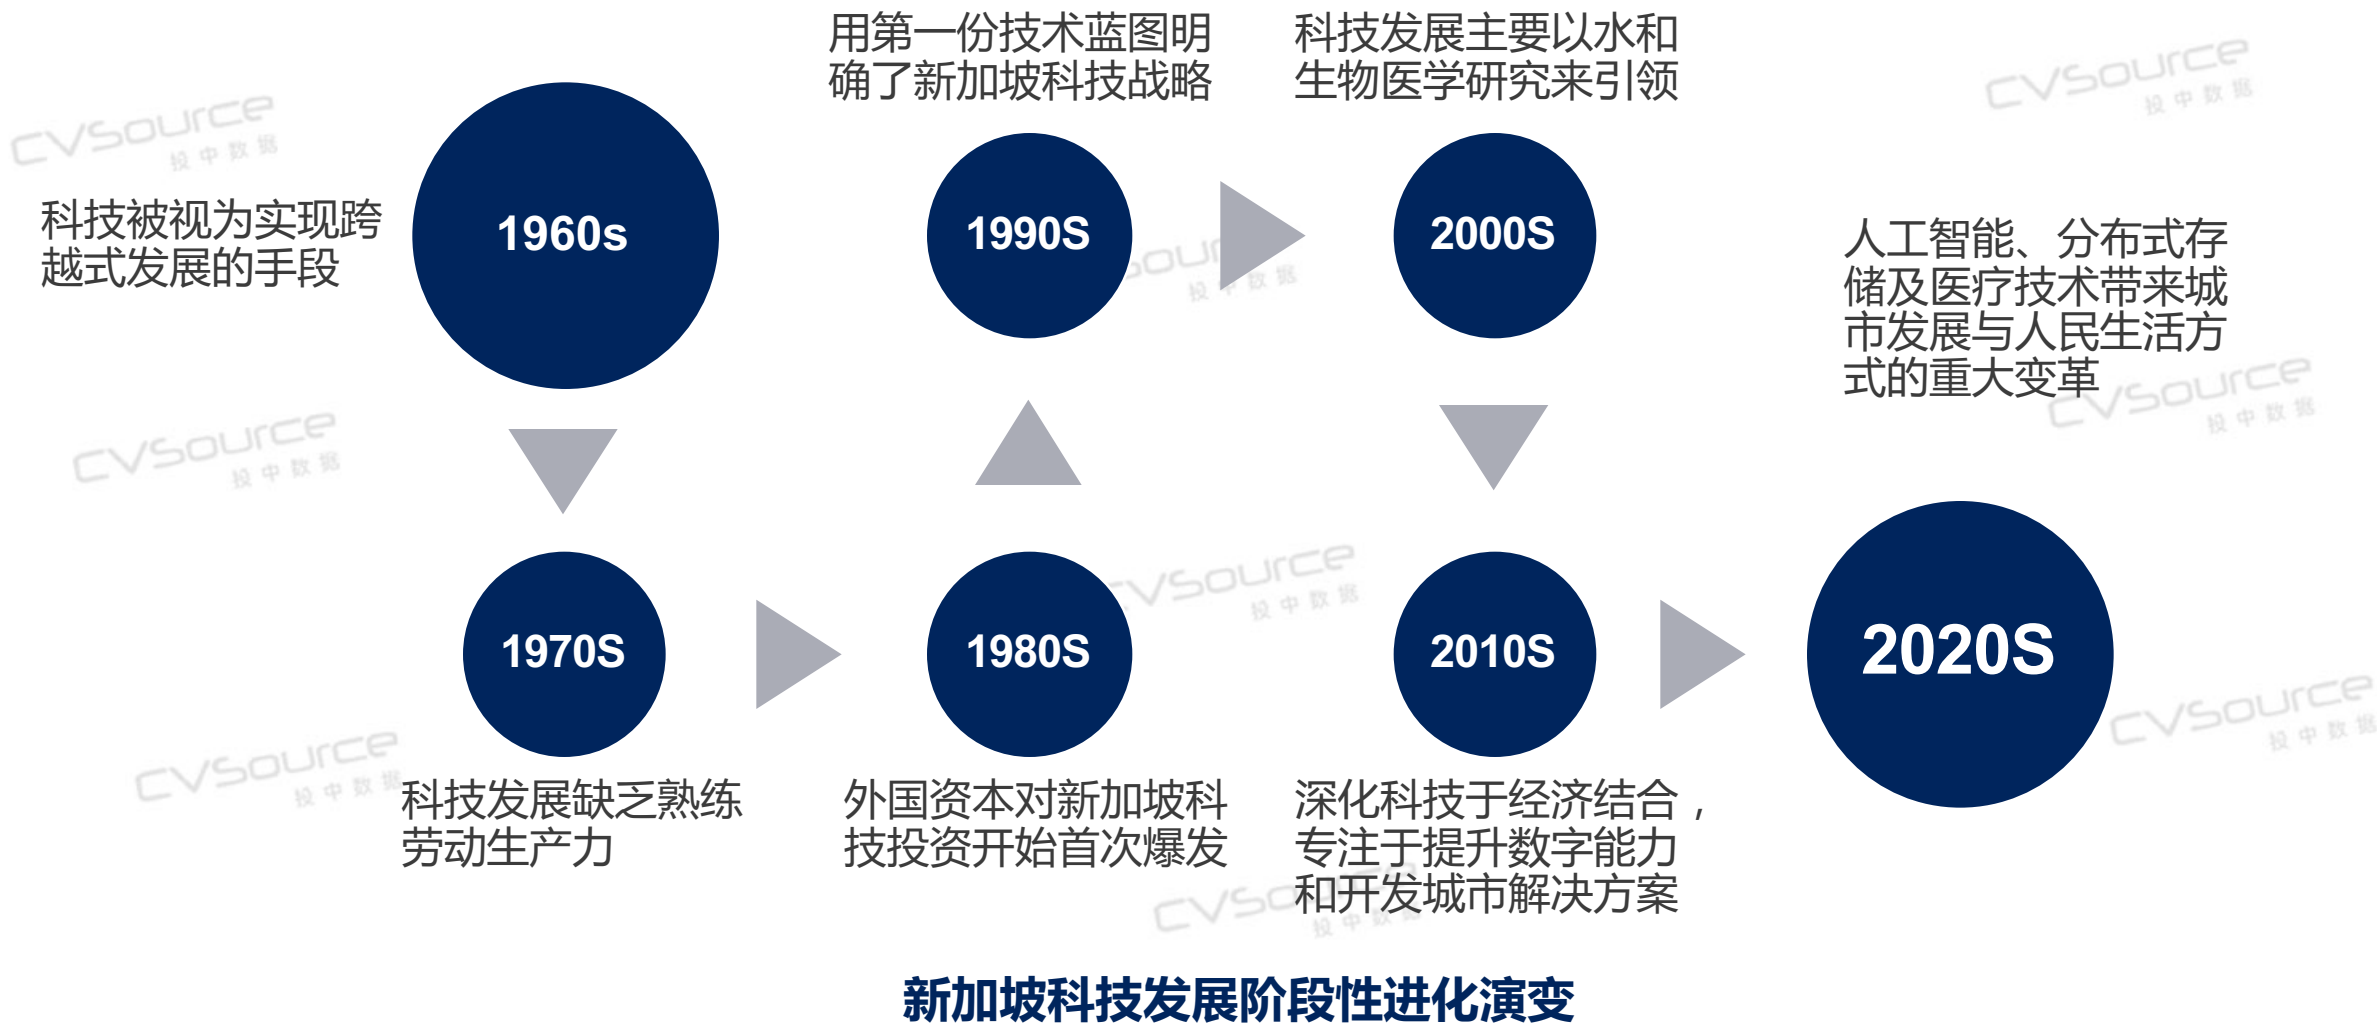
用第一份技术蓝图明确了新加坡科技战略

科技发展主要以水和生物医学研究来引领

科技被视为实现跨越式发展的手段

1960s

1990S

2000S

人工智能、分布式存储及医疗技术带来城市发展与人民生活方式的重大变革

1970S

1980S

2010S

2020S

科技发展缺乏熟练劳动生产力

外国资本对新加坡科技投资开始首次爆发

深化科技于经济结合，专注于提升数字能力和开发城市解决方案

新加坡科技发展阶段性进化演变

CVSource 投中数据